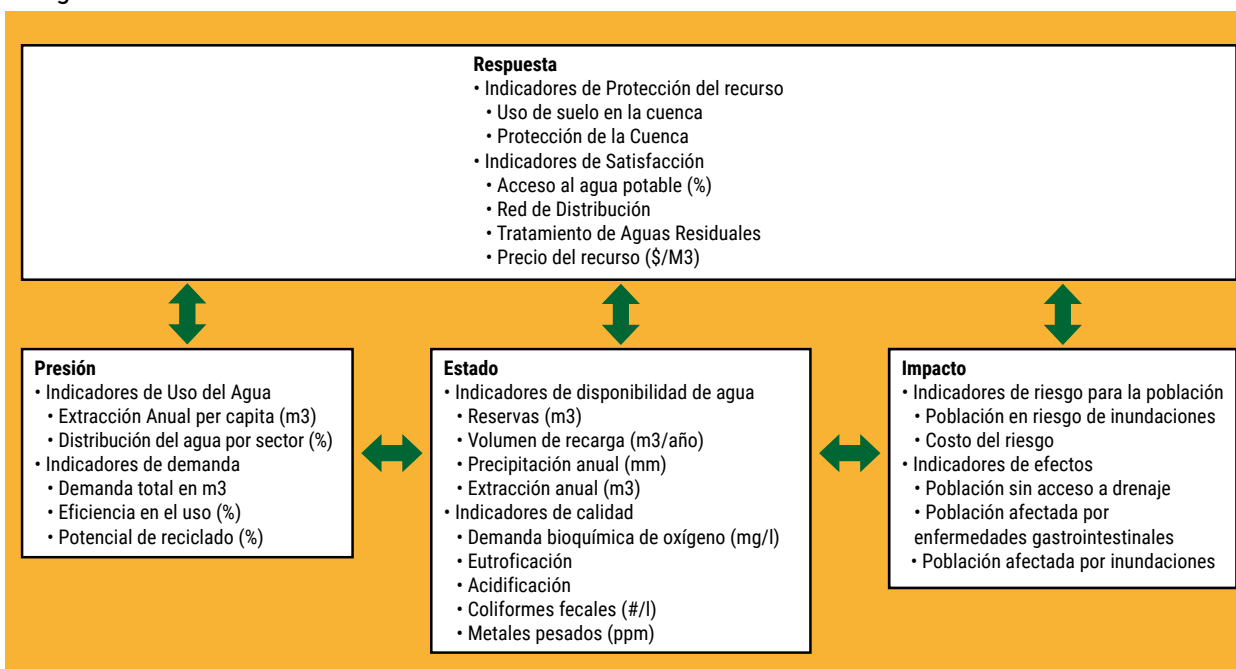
**Respuesta**
• Indicadores de Protección del recurso
• Uso de suelo en la cuenca
• Protección de la Cuenca
• Indicadores de Satisfacción
• Acceso al agua potable (%)
• Red de Distribución
• Tratamiento de Aguas Residuales
• Precio del recurso ($/M3)

**Presión**
• Indicadores de Uso del Agua
• Extracción Anual per capita (m3)
• Distribución del agua por sector (%)
• Indicadores de demanda
• Demanda total en m3
• Eficiencia en el uso (%)
• Potencial de reciclado (%)

**Estado**
• Indicadores de disponibilidad de agua
• Reservas (m3)
• Volumen de recarga (m3/año)
• Precipitación anual (mm)
• Extracción anual (m3)
• Indicadores de calidad
• Demanda bioquímica de oxígeno (mg/l)
• Eutroficación
• Acidificación
• Coliformes fecales (#/l)
• Metales pesados (ppm)

**Impacto**
• Indicadores de riesgo para la población
• Población en riesgo de inundaciones
• Costo del riesgo
• Indicadores de efectos
• Población sin acceso a drenaje
• Población afectada por enfermedades gastrointestinales
• Población afectada por inundaciones